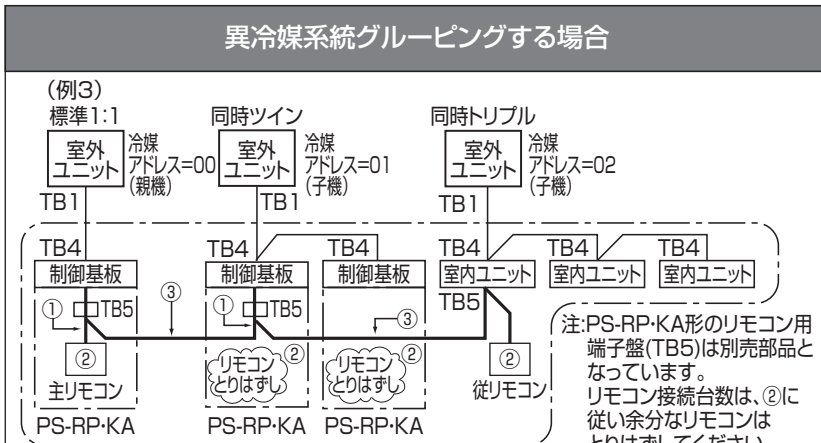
異冷媒系統グルーピングする場合

(例3)
標準1:1
室外ユニット
冷媒アドレス=00(親機)
TB1

同時ツイン
室外ユニット
冷媒アドレス=01(子機)
TB1

同時トリプル
室外ユニット
冷媒アドレス=02(子機)
TB1

TB4
制御基板
① TB5
②
主リモコン
PS-RP･KA

③

TB4
制御基板
① TB5
リモコンとりはずし ②
PS-RP･KA

TB4
制御基板
③
リモコンとりはずし ②
PS-RP･KA

TB4
室内ユニット
TB5
②
従リモコン

TB4
室内ユニット

TB4
室内ユニット

注:PS-RP･KA形のリモコン用端子盤(TB5)は別売部品となっています。
リモコン接続台数は、②に従い余分なリモコンは
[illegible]